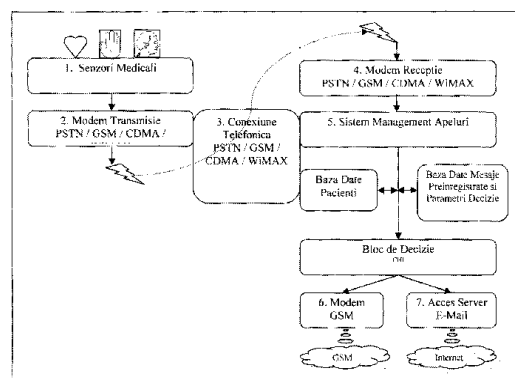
1. Senzori Medicali

2. Modem Transmisie PSTN / GSM / CDMA / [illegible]

3. Conexiune Telefonica PSTN / GSM / CDMA / WiMAX

4. Modem Receptie PSTN / GSM / CDMA / WiMAX

5. Sistem Management Apeluri

Baza Date Pacienti

Baza Date Mesaje Preinregistrate si Parametri Decizie

Bloc de Decizie
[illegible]

6. Modem GSM

7. Acces Server E-Mail

GSM

Internet